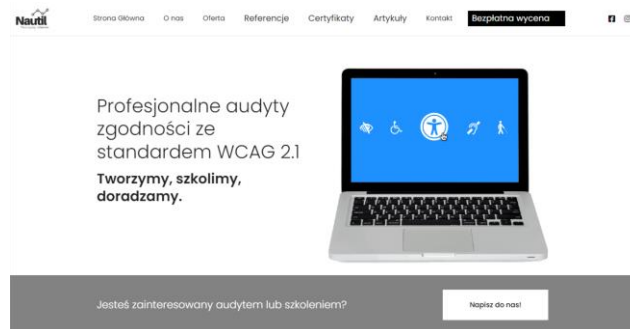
Nautil

Strona Główna O nas Oferta Referencje Certyfikaty Artykuły Kontakt Bezpłatna wycena

Profesjonalne audyty zgodności ze standardem WCAG 2.1

Tworzymy, szkolimy, doradzamy.

Jesteś zainteresowany audytem lub szkoleniem?

Napisz do nas!